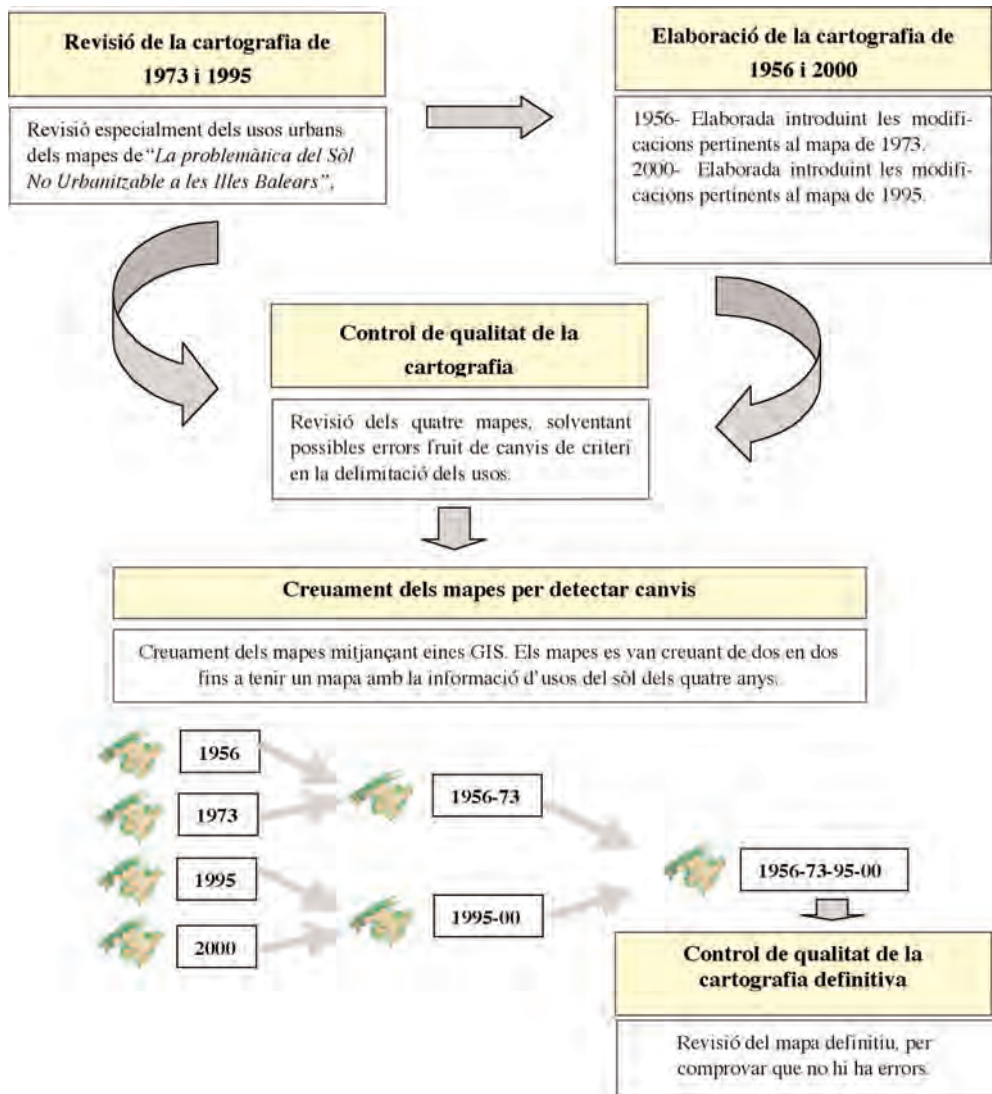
Revisió de la cartografia de 1973 i 1995

Revisió especialment dels usos urbans dels mapes de "*La problemàtica del Sòl No Urbanitzable a les Illes Balears*",

Elaboració de la cartografia de 1956 i 2000

1956- Elaborada introduint les modificacions pertinents al mapa de 1973.
2000- Elaborada introduint les modificacions pertinents al mapa de 1995.

Control de qualitat de la cartografia

Revisió dels quatre mapes, solventant possibles errors fruit de canvis de criteri en la delimitació dels usos.

Creuament dels mapes per detectar canvis

Creuament dels mapes mitjançant eines GIS. Els mapes es van creuant de dos en dos fins a tenir un mapa amb la informació d'usos del sòl dels quatre anys.

1956

1973

1995

2000

1956-73

1995-00

1956-73-95-00

Control de qualitat de la cartografia definitiva

Revisió del mapa definitiu, per comprovar que no hi ha errors.